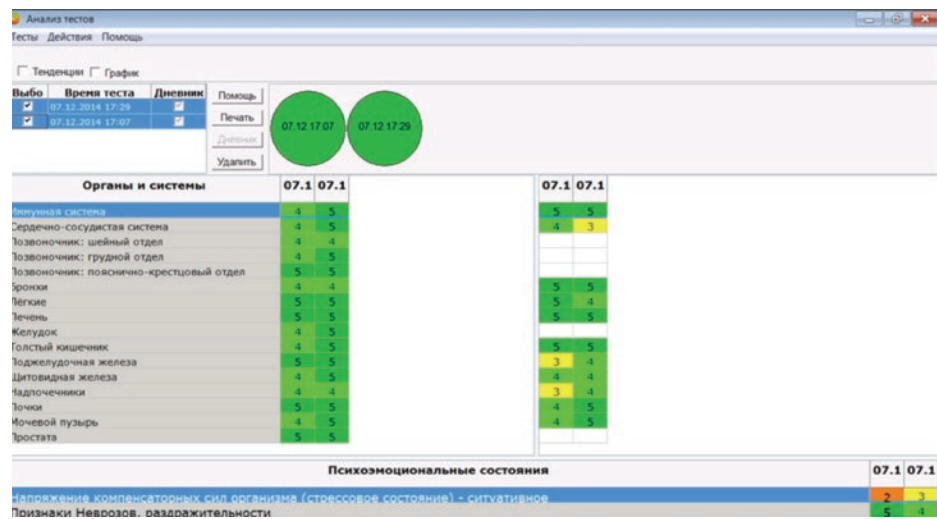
Анализ тестов

Тесты Действия Помощь

Тенденции График

| Выбо | Время теста | Дневник |
|---|---|---|
| ☑ | 07.12.2014 17:29 | ☑ |
| ☑ | 07.12.2014 17:07 | ☑ |

Помощь
Печать
Дневник
Удалить

07.12 17:07
07.12 17:29

| Органы и системы | 07.1 | 07.1 | | 07.1 | 07.1 |
|---|---|---|---|---|---|
| Иммунная система | 4 | 5 | | 5 | 5 |
| Сердечно-сосудистая система | 4 | 5 | | 4 | 3 |
| Позвоночник: шейный отдел | 4 | 4 | | | |
| Позвоночник: грудной отдел | 4 | 5 | | | |
| Позвоночник: пояснично-крестцовый отдел | 5 | 5 | | | |
| Бронхи | 4 | 4 | | 5 | 5 |
| Легкие | 5 | 5 | | 5 | 4 |
| Печень | 5 | 5 | | 5 | 5 |
| Желудок | 4 | 5 | | | |
| Толстый кишечник | 4 | 5 | | 5 | 5 |
| Поджелудочная железа | 5 | 5 | | 3 | 4 |
| Щитовидная железа | 4 | 5 | | 4 | 4 |
| Надпочечники | 4 | 4 | | 3 | 4 |
| Почки | 5 | 5 | | 4 | 5 |
| Мочевой пузырь | 4 | 5 | | 4 | 5 |
| Простата | 5 | 5 | | | |

| Психоэмоциональные состояния | 07.1 | 07.1 |
|---|---|---|
| Напряжение компенсаторных сил организма (стрессовое состояние) - ситуативное | 2 | 3 |
| Признаки Неврозов, раздражительности | 5 | 4 |